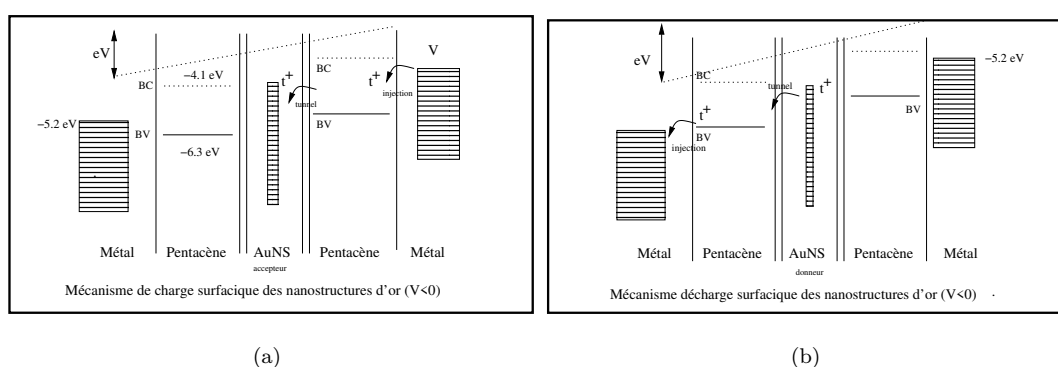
eV

V

BC

−4.1 eV

BC

$t^+$

$t^+$

tunnel

injection

−5.2 eV

BV

BV

−6.3 eV

Métal

Pentacène

AuNS

accepteur

Pentacène

Métal

Mécanisme de charge surfacique des nanostructures d'or (V<0)

(a)

eV

BC

$t^+$

tunnel

−5.2 eV

$t^+$

BV

BV

injection

Métal

Pentacène

AuNS

donneur

Pentacène

Métal

Mécanisme décharge surfacique des nanostructures d'or (V<0)

(b)